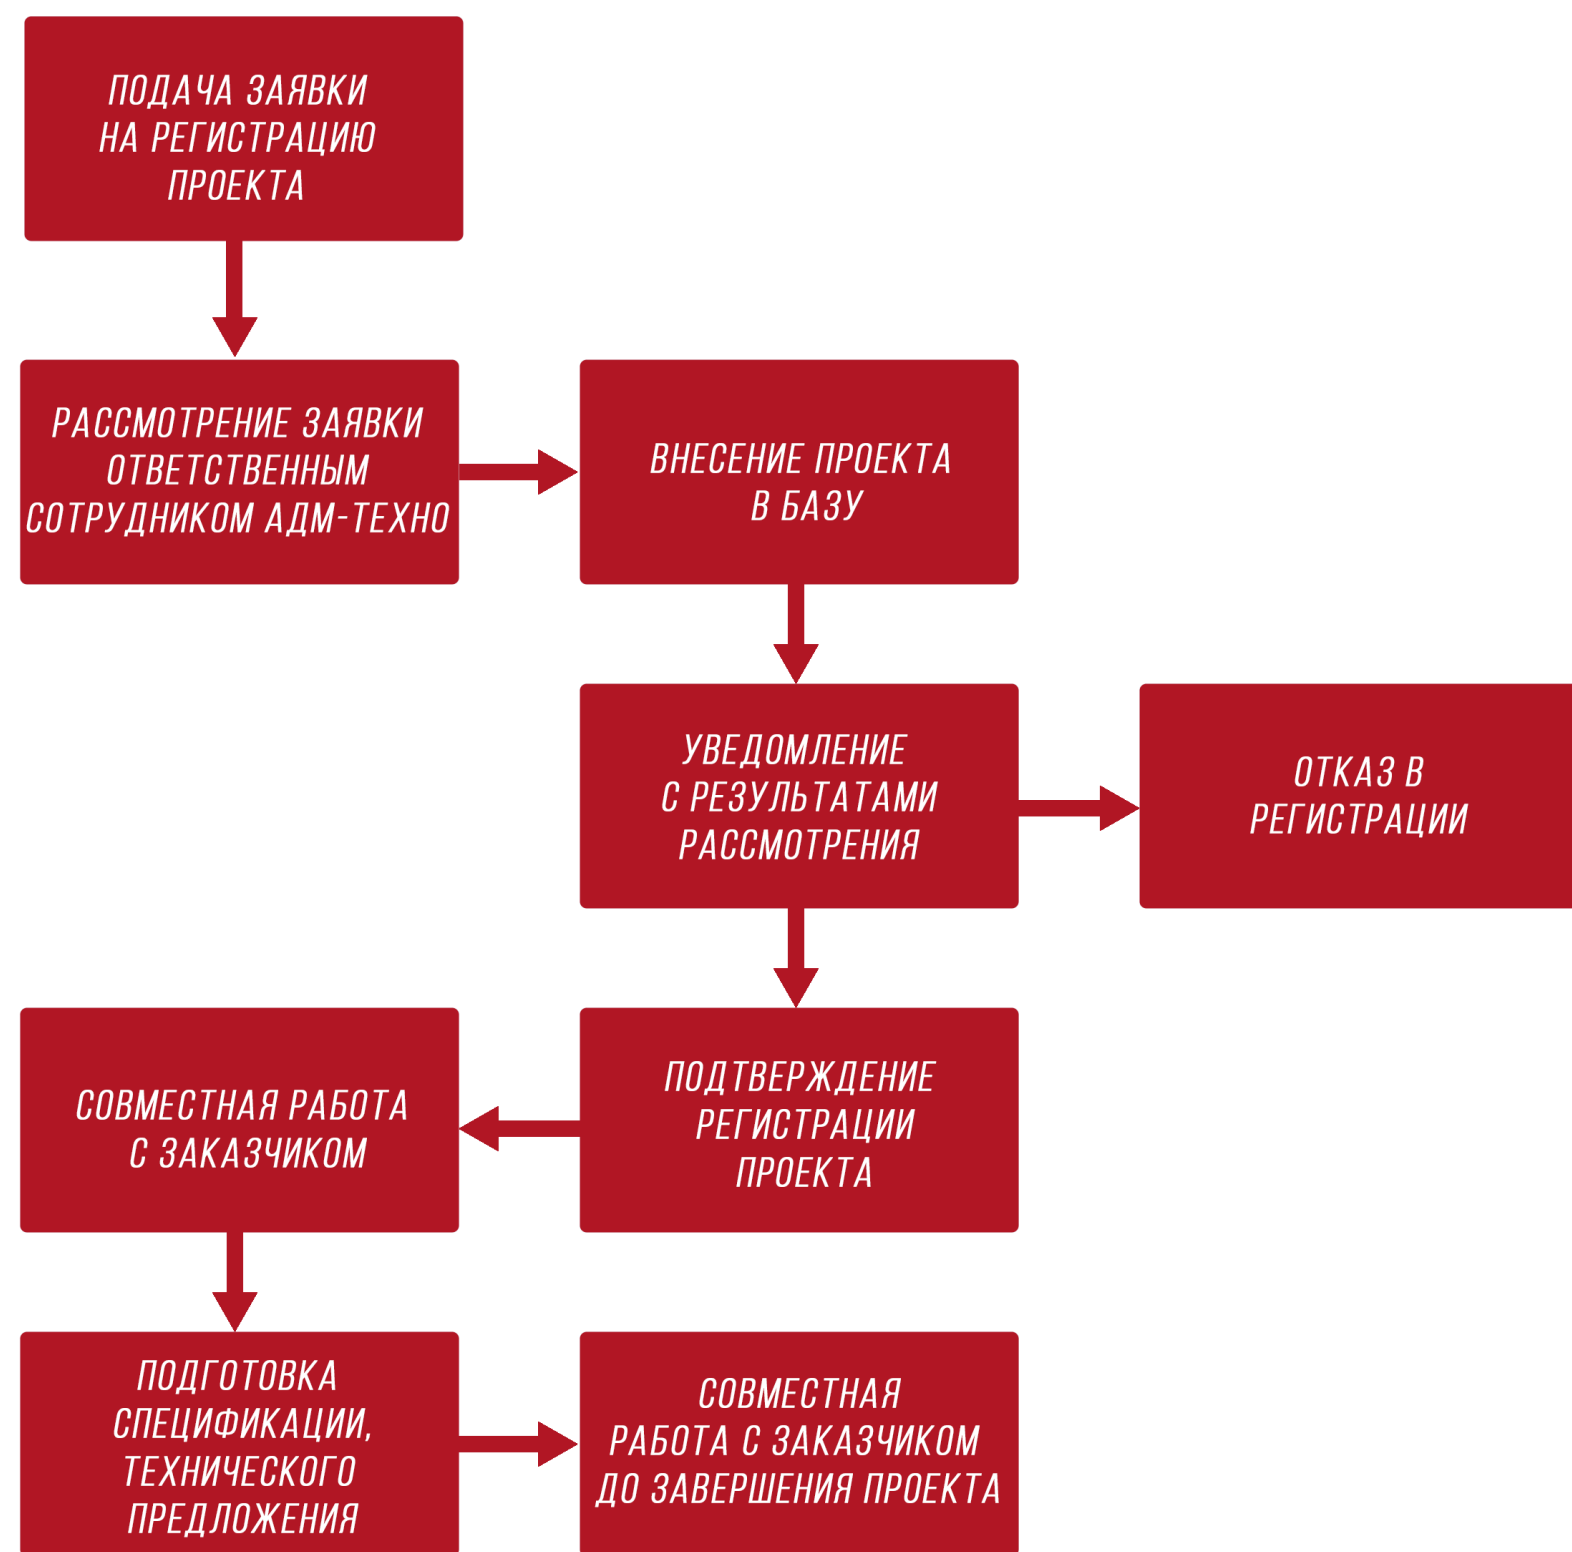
ПОДАЧА ЗАЯВКИ НА РЕГИСТРАЦИЮ ПРОЕКТА

РАССМОТРЕНИЕ ЗАЯВКИ ОТВЕТСТВЕННЫМ СОТРУДНИКОМ АДМ-ТЕХНО

ВНЕСЕНИЕ ПРОЕКТА В БАЗУ

УВЕДОМЛЕНИЕ С РЕЗУЛЬТАТАМИ РАССМОТРЕНИЯ

ОТКАЗ В РЕГИСТРАЦИИ

ПОДТВЕРЖДЕНИЕ РЕГИСТРАЦИИ ПРОЕКТА

СОВМЕСТНАЯ РАБОТА С ЗАКАЗЧИКОМ

ПОДГОТОВКА СПЕЦИФИКАЦИИ, ТЕХНИЧЕСКОГО ПРЕДЛОЖЕНИЯ

СОВМЕСТНАЯ РАБОТА С ЗАКАЗЧИКОМ ДО ЗАВЕРШЕНИЯ ПРОЕКТА